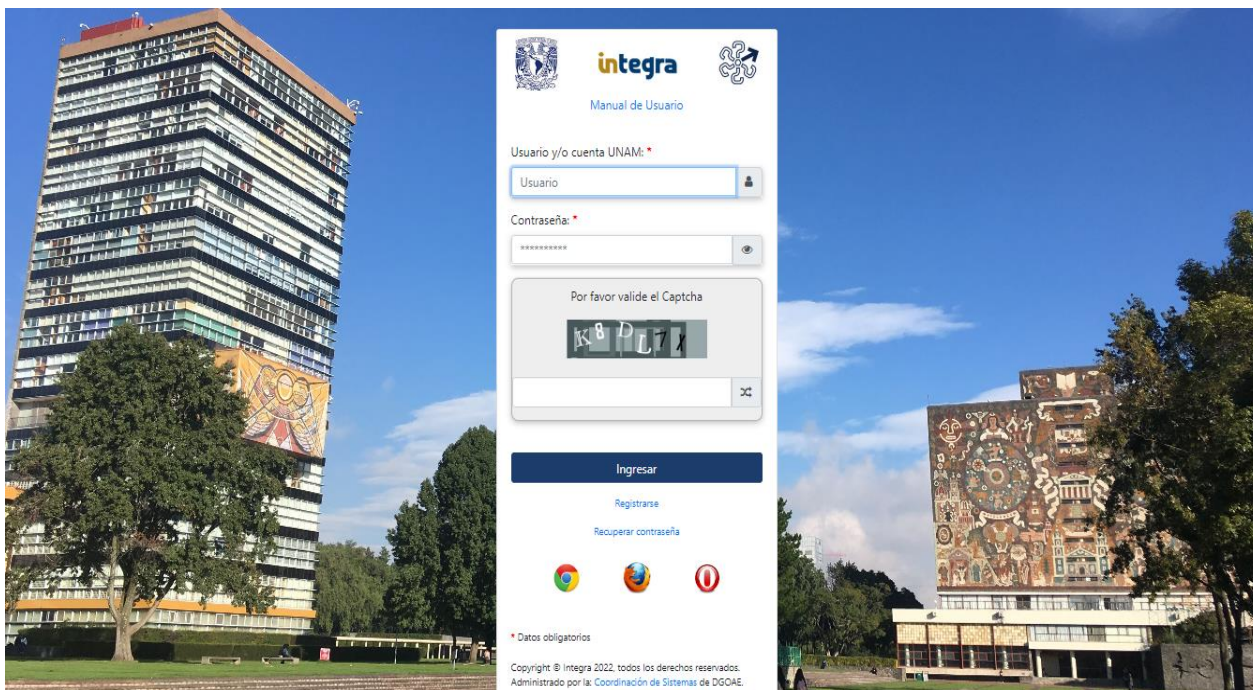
integra

Manual de Usuario

Usuario y/o cuenta UNAM: *

Usuario

Contraseña: *

**********

Por favor valide el Captcha

K8DL7X

Ingresar

Registrarse

Recuperar contraseña

* Datos obligatorios

Copyright © Integra 2022, todos los derechos reservados. Administrado por la: Coordinación de Sistemas de DGOAE.